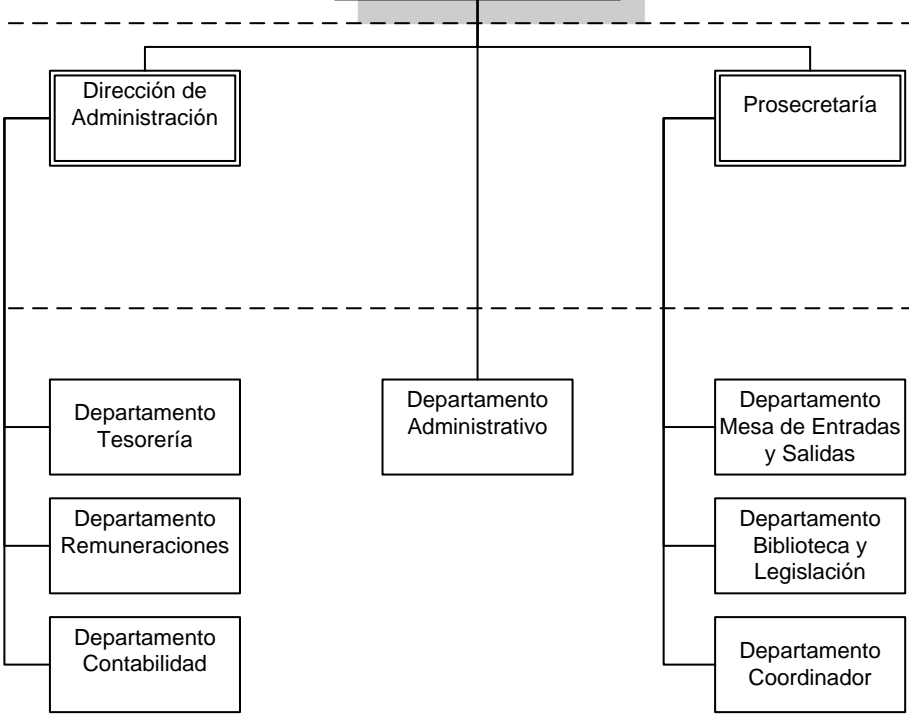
Dirección de Administración

Prosecretaría

Departamento Tesorería

Departamento Remuneraciones

Departamento Contabilidad

Departamento Administrativo

Departamento Mesa de Entradas y Salidas

Departamento Biblioteca y Legislación

Departamento Coordinador